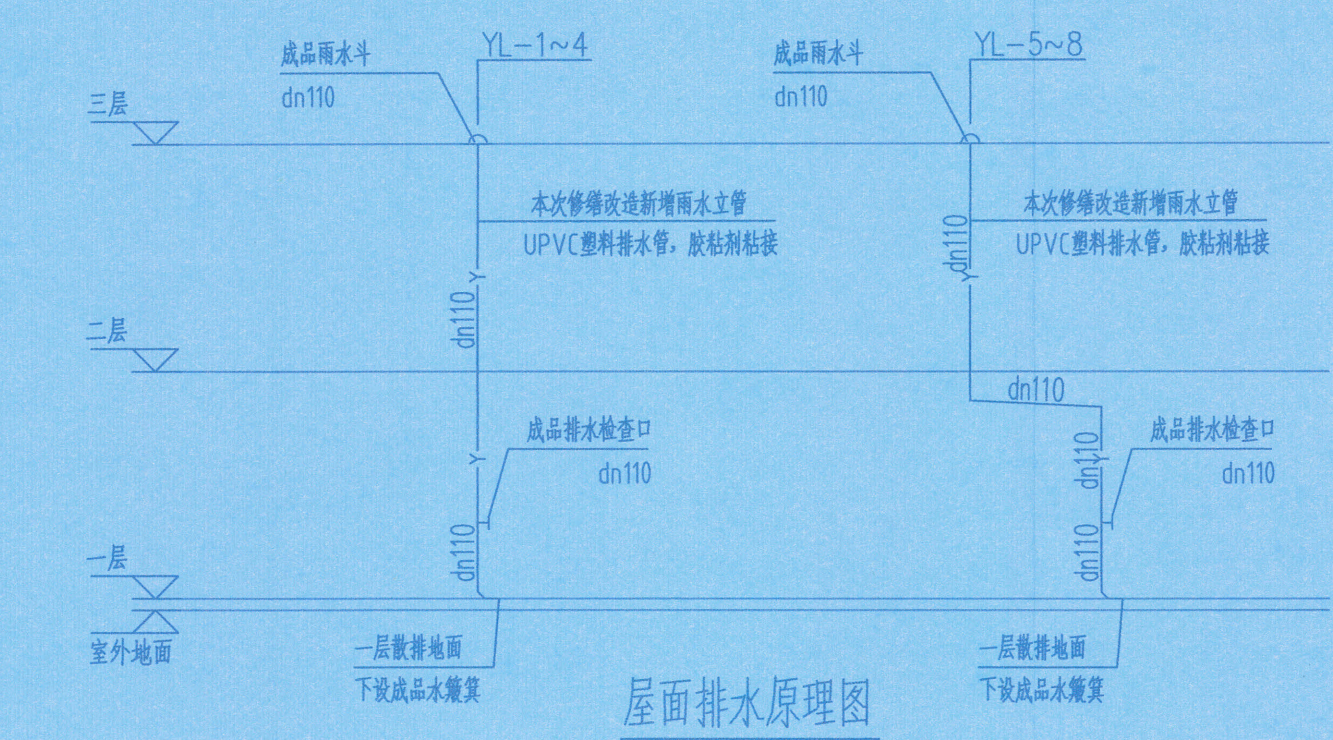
成品雨水斗
dn110
YL-1~4

成品雨水斗
dn110
YL-5~8

三层

本次修缮改造新增雨水立管
UPVC塑料排水管，胶粘剂粘接

本次修缮改造新增雨水立管
UPVC塑料排水管，胶粘剂粘接

dn110
Y

dn110
Y

二层

dn110

成品排水检查口
dn110

dn110
Y

成品排水检查口
dn110

Y

dn110

dn110

一层

室外地面

一层散排地面
下设成品水簸箕

一层散排地面
下设成品水簸箕

屋面排水原理图